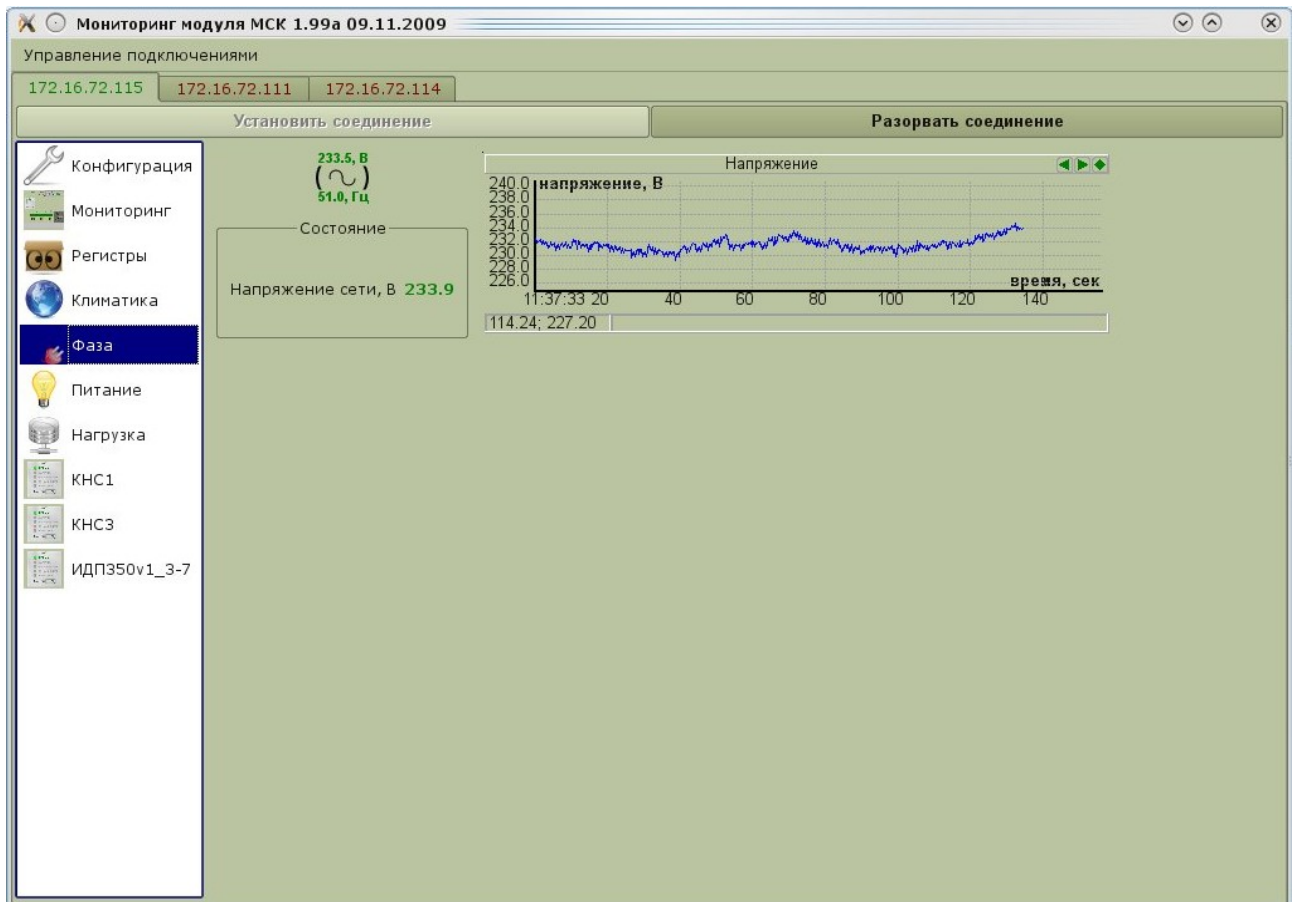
Мониторинг модуля МСК 1.99а 09.11.2009

Управление подключениями

172.16.72.115 | 172.16.72.111 | 172.16.72.114

Установить соединение

Разорвать соединение

Конфигурация
Мониторинг
Регистры
Климатика
Фаза
Питание
Нагрузка
КНС1
КНС3
ИДП350v1_3-7

233.5, В
51.0, Гц

Состояние

Напряжение сети, В 233.9

Напряжение

240.0 напряжение, В
238.0
236.0
234.0
232.0
230.0
228.0
226.0
11:37:33 20 40 60 80 100 120 140
время, сек

114.24; 227.20